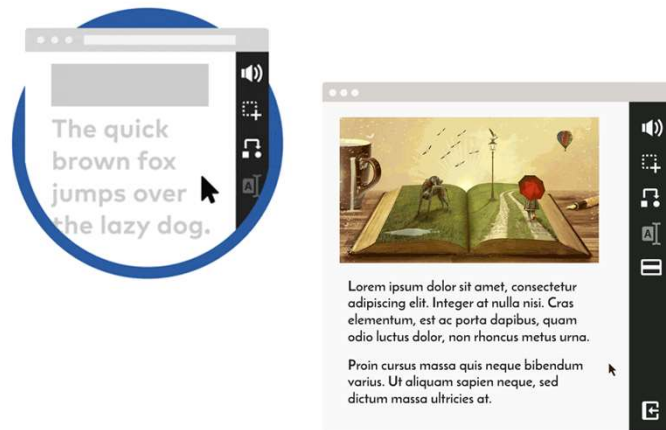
The quick brown fox jumps over the lazy dog.

Lorem ipsum dolor sit amet, consectetur adipiscing elit. Integer at nulla nisi. Cras elementum, est ac porta dapibus, quam odio luctus dolor, non rhoncus metus urna.

Proin cursus massa quis neque bibendum varius. Ut aliquam sapien neque, sed dictum massa ultricies at.